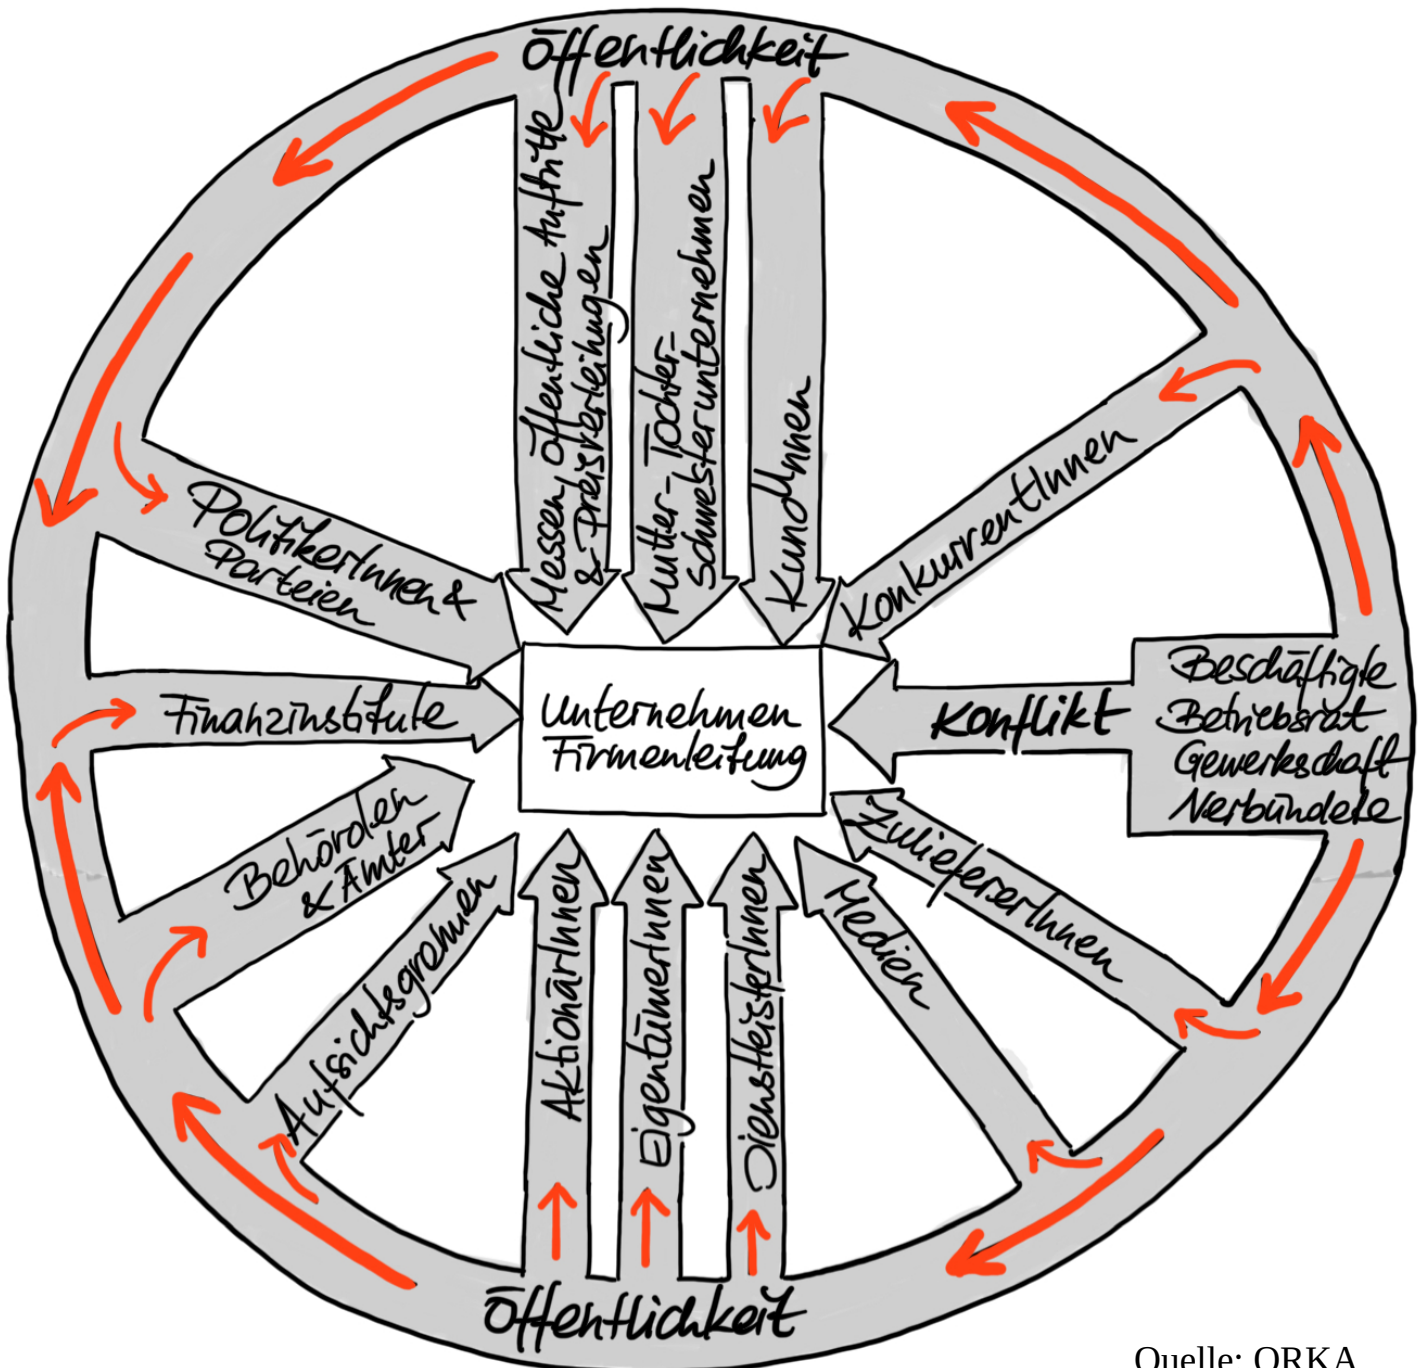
Öffentlichkeit

Messen, öffentliche Auftritte & Preisverleihungen

Mutter-, Tochter-, Schwesterunternehmen

KundInnen

KonkurrentInnen

PolitikerInnen & Parteien

Finanzinstitute

Unternehmen Firmenleitung

Konflikt

Beschäftigte Betriebsrat Gewerkschaft Verbündete

Behörden & Ämter

Aufsichtsgremien

AktionärInnen

EigentümerInnen

DienstleisterInnen

Medien

ZuliefererInnen

Öffentlichkeit

Quelle: ORKA